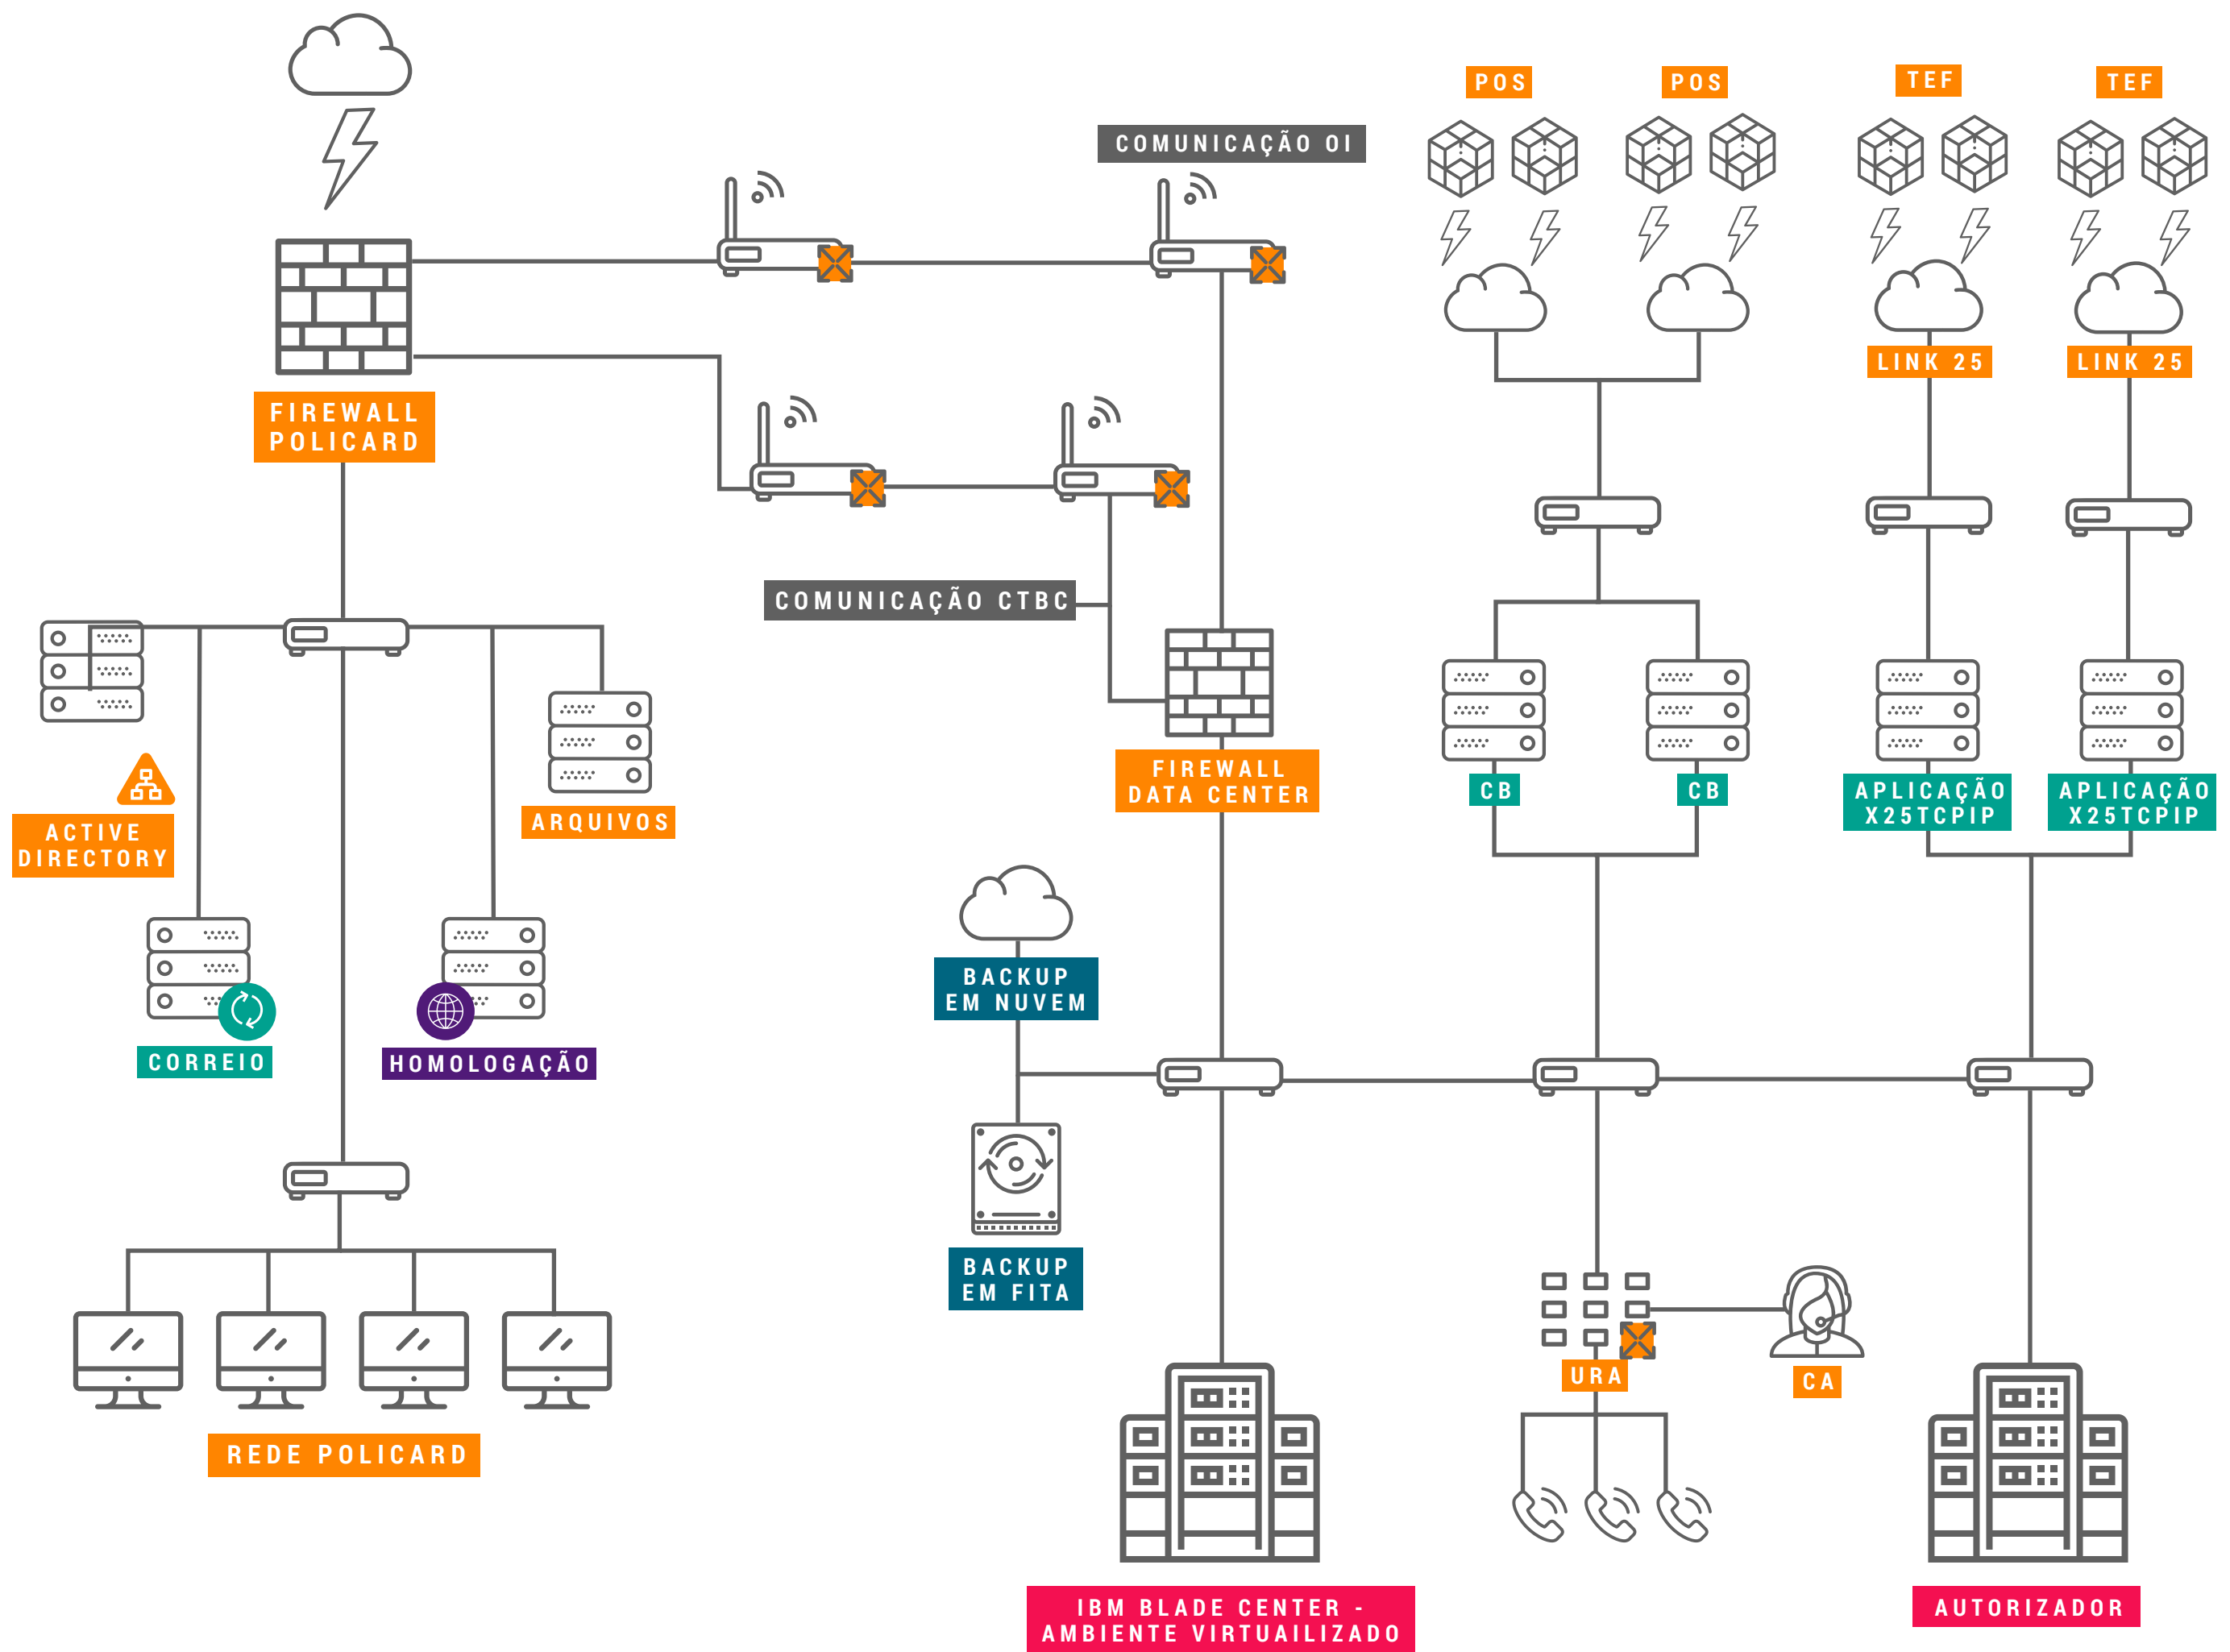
POS
POS
TEF
TEF
COMUNICAÇÃO OI
FIREWALL POLICARD
LINK 25
LINK 25
COMUNICAÇÃO CTBC
ACTIVE DIRECTORY
ARQUIVOS
FIREWALL DATA CENTER
CB
CB
APLICAÇÃO X25TCPIP
APLICAÇÃO X25TCPIP
BACKUP EM NUVEM
CORREIO
HOMOLOGAÇÃO
BACKUP EM FITA
URA
CA
REDE POLICARD
IBM BLADE CENTER - AMBIENTE VIRTUAILIZADO
AUTORIZADOR